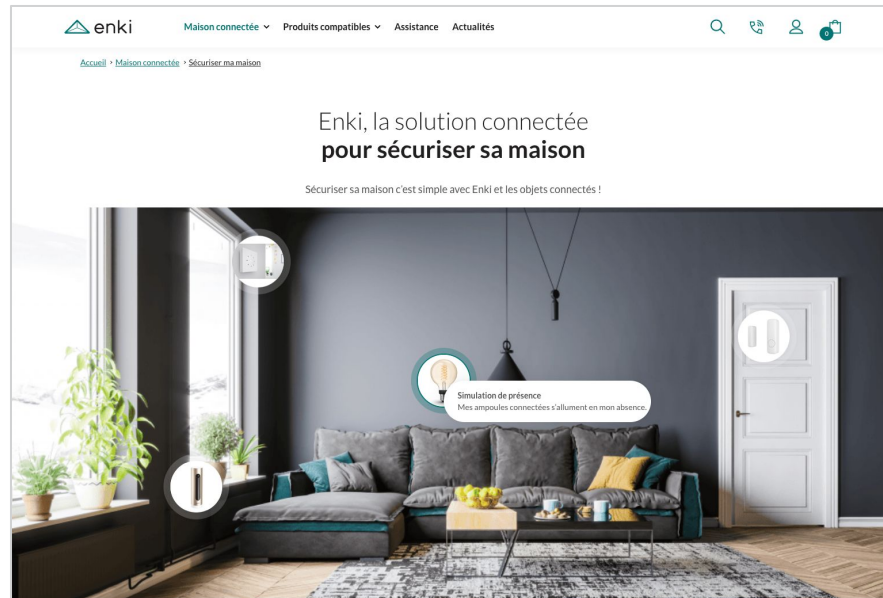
enki

Maison connectée ⌄ Produits compatibles ⌄ Assistance Actualités

0

Accueil › Maison connectée › Sécuriser ma maison

Enki, la solution connectée
**pour sécuriser sa maison**

Sécuriser sa maison c'est simple avec Enki et les objets connectés !

Simulation de présence
Mes ampoules connectées s'allument en mon absence.